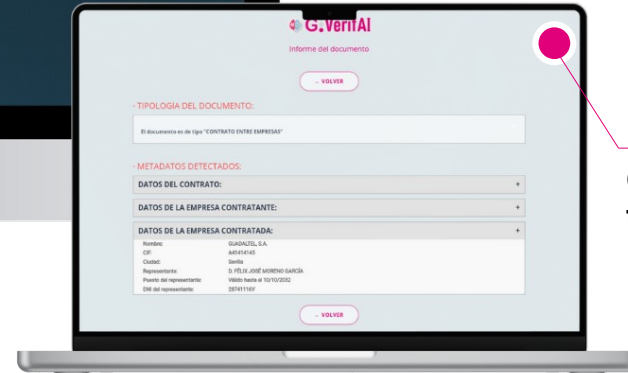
G.VeritAI

Informe del documento

← VOLVER

· TIPOLOGÍA DEL DOCUMENTO:

El documento es de tipo "CONTRATO ENTRE EMPRESAS"

· METADATOS DETECTADOS:

DATOS DEL CONTRATO: +

DATOS DE LA EMPRESA CONTRATANTE: +

DATOS DE LA EMPRESA CONTRATADA: +

| | |
|---|---|
| Nombre: | GUADALTEL, S.A. |
| CIF: | A41414145 |
| Ciudad: | Sevilla |
| Representante: | D. FÉLIX JOSÉ MORENO GARCÍA |
| Puesto del representante: | Válido hasta el 10/10/2032 |
| DNI del representante: | 28741114Y |

← VOLVER